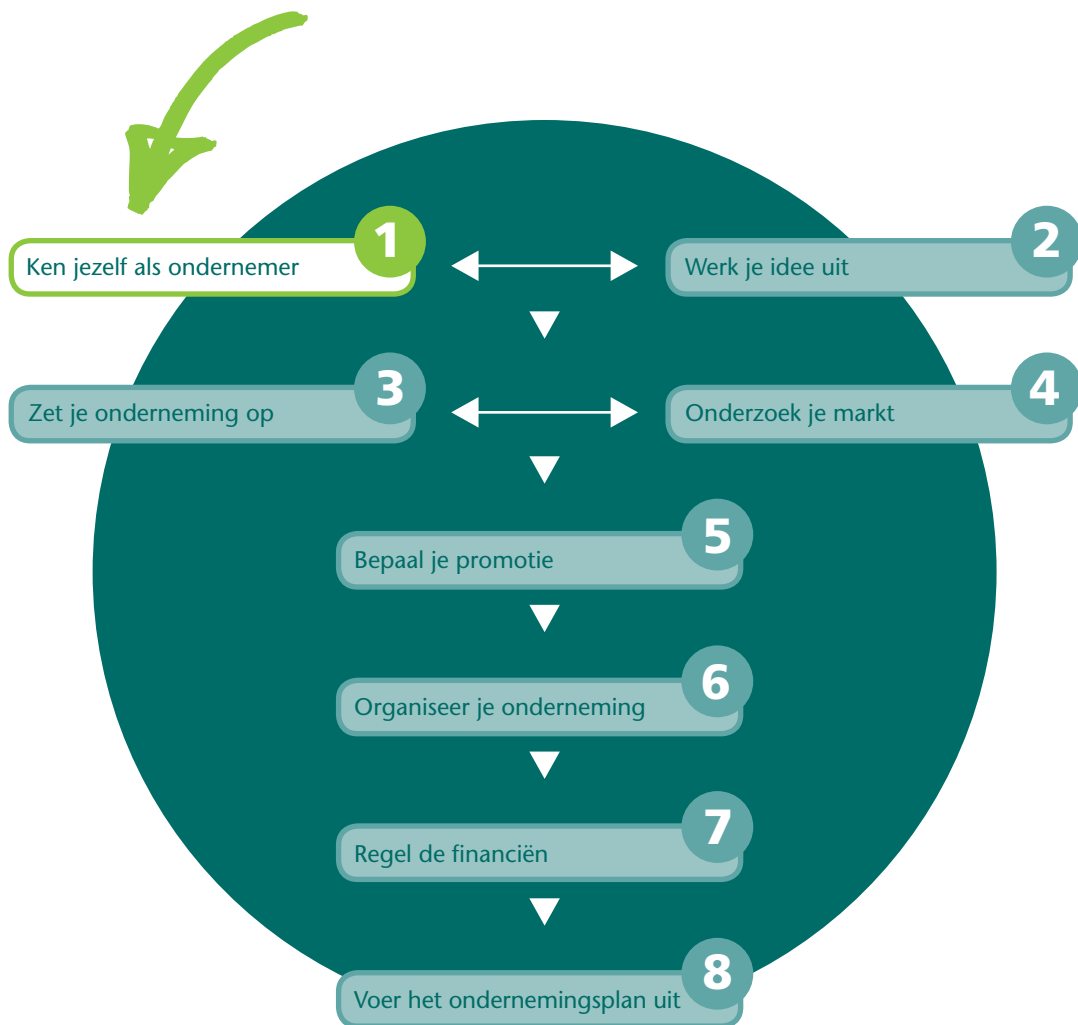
1
Ken jezelf als ondernemer

2
Werk je idee uit

3
Zet je onderneming op

4
Onderzoek je markt

5
Bepaal je promotie

6
Organiseer je onderneming

7
Regel de financiën

8
Voer het ondernemingsplan uit